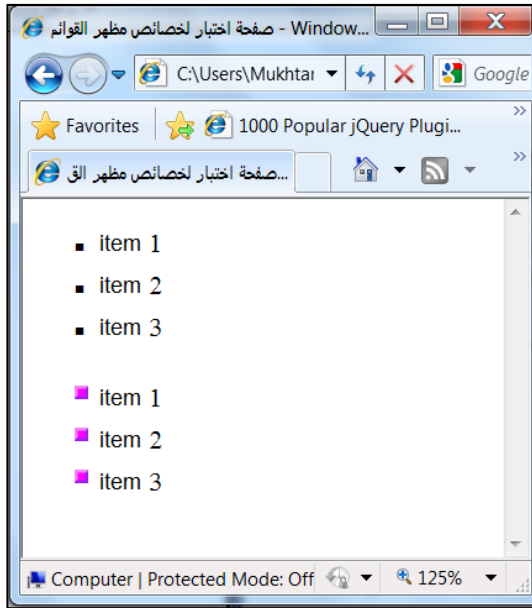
صفحة اختبار لخصائص مظهر القوائم - Window...

C:\Users\Mukhtar

Google

Favorites

1000 Popular jQuery Plugi...

صفحة اختبار لخصائص مظهر الق...

- item 1
- item 2
- item 3

- item 1
- item 2
- item 3

Computer | Protected Mode: Off

125%